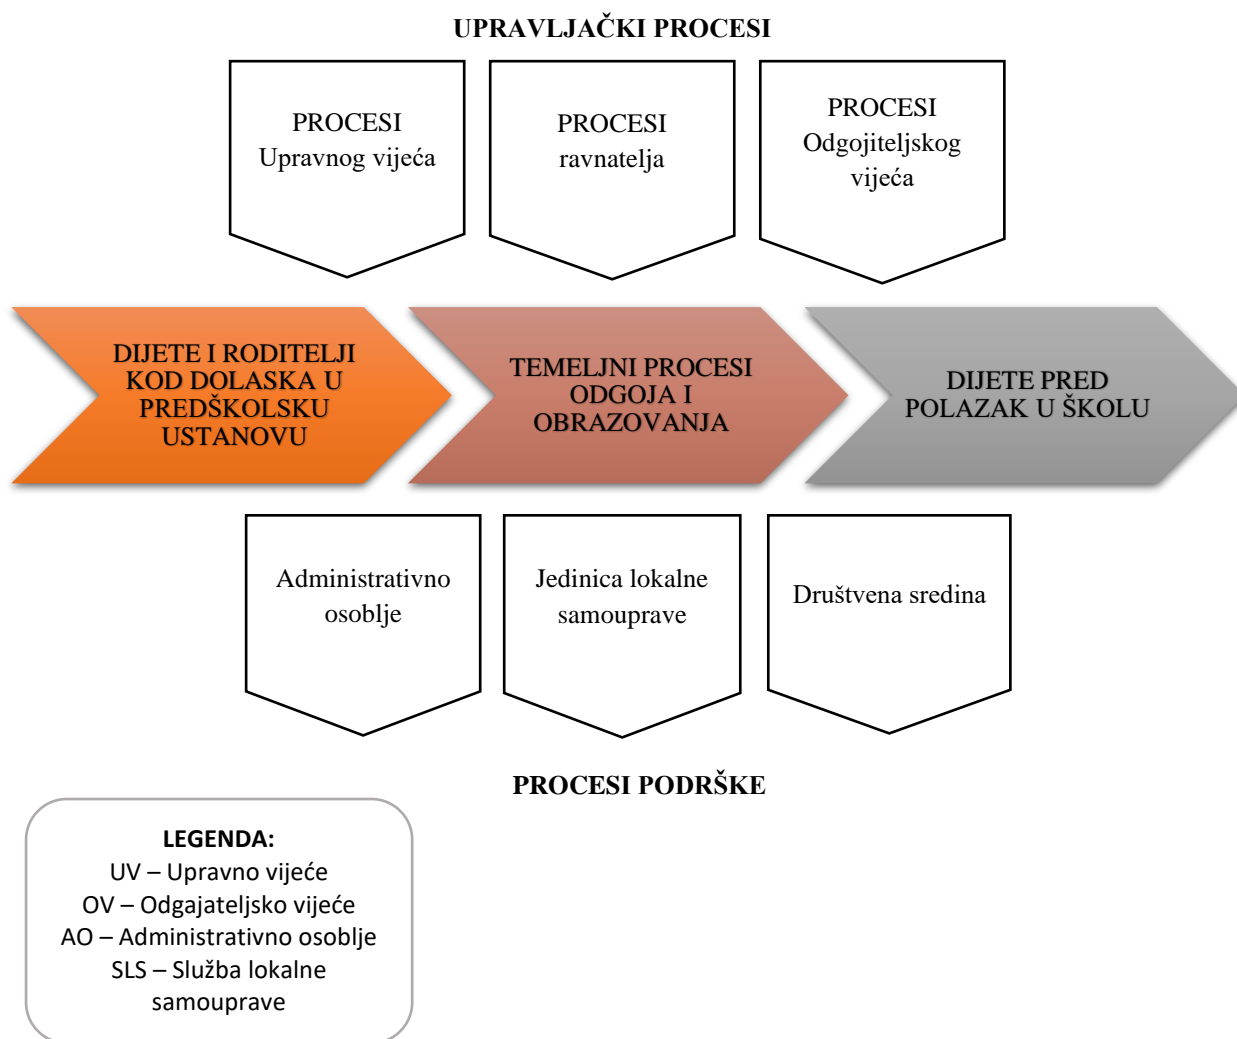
UPRAVLJAČKI PROCESI

PROCESI Upravnog vijeća

PROCESI ravnatelja

PROCESI Odgojiteljskog vijeća

DIJETE I RODITELJI KOD DOLASKA U PREDŠKOLSKU USTANOVU

TEMELJNI PROCESI ODGOJA I OBRAZOVANJA

DIJETE PRED POLAZAK U ŠKOLU

Administrativno osoblje

Jedinica lokalne samouprave

Društvena sredina

PROCESI PODRŠKE

LEGENDA:
UV – Upravno vijeće
OV – Odgajateljsko vijeće
AO – Administrativno osoblje
SLS – Služba lokalne samouprave